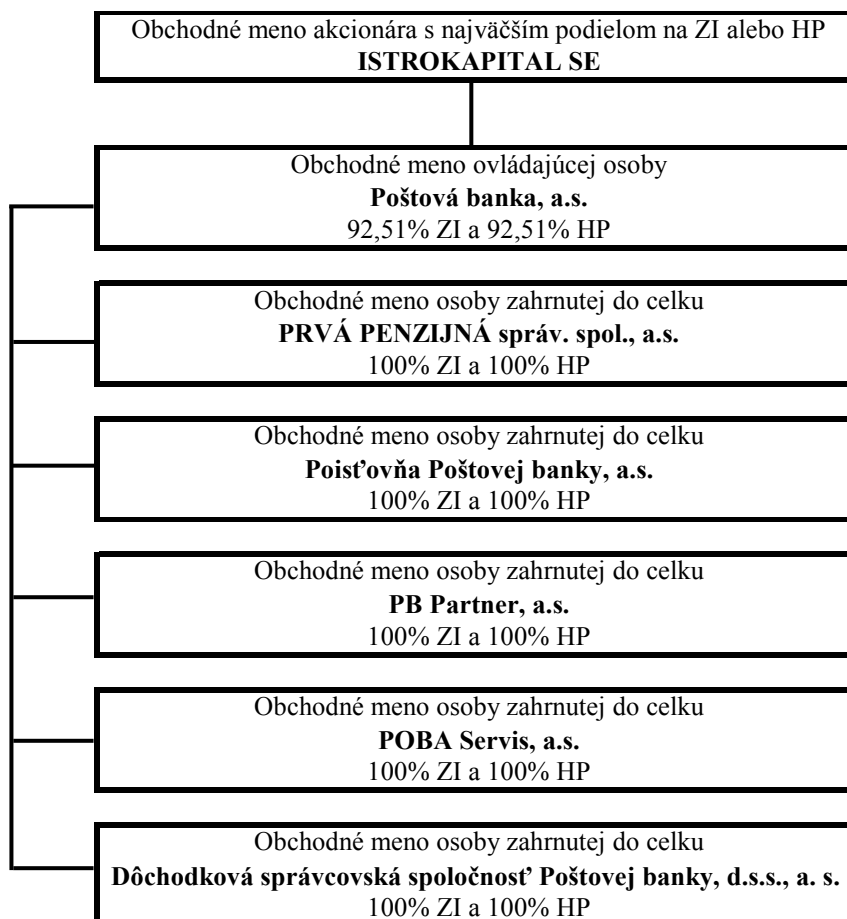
Obchodné meno akcionára s najväčším podielom na ZI alebo HP
**ISTROKAPITAL SE**

Obchodné meno ovládajúcej osoby
**Poštová banka, a.s.**
92,51% ZI a 92,51% HP

Obchodné meno osoby zahrnutej do celku
**PRVÁ PENZIJNÁ správ. spol., a.s.**
100% ZI a 100% HP

Obchodné meno osoby zahrnutej do celku
**Poisťovňa Poštovej banky, a.s.**
100% ZI a 100% HP

Obchodné meno osoby zahrnutej do celku
**PB Partner, a.s.**
100% ZI a 100% HP

Obchodné meno osoby zahrnutej do celku
**POBA Servis, a.s.**
100% ZI a 100% HP

Obchodné meno osoby zahrnutej do celku
**Dôchodková správcovská spoločnosť Poštovej banky, d.s.s., a. s.**
100% ZI a 100% HP